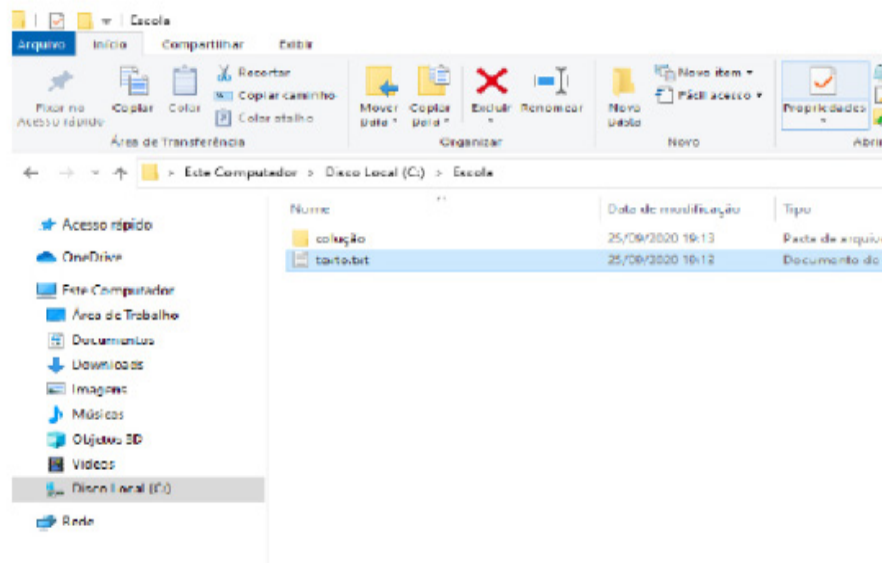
Escola

Arquivo Início Compartilhar Exibir

Fixar no Acesso rápido Copiar Colar Recortar Copiar caminho Colar atalho Área de Transferência

Mover para Copiar para Excluir Renomear Organizar

Nova pasta Novo item Fácil acesso Novo

Propriedades Abri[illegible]

Este Computador > Disco Local (C:) > Escola

Acesso rápido
OneDrive
Este Computador
Área de Trabalho
Documentos
Downloads
Imagens
Músicas
Objetos 3D
Vídeos
Disco Local (C:)
Rede

| Nome | Data de modificação | Tipo |
|---|---|---|
| solução | 25/09/2020 19:13 | Pasta de arquiv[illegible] |
| texto.txt | 25/09/2020 19:12 | Documento de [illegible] |